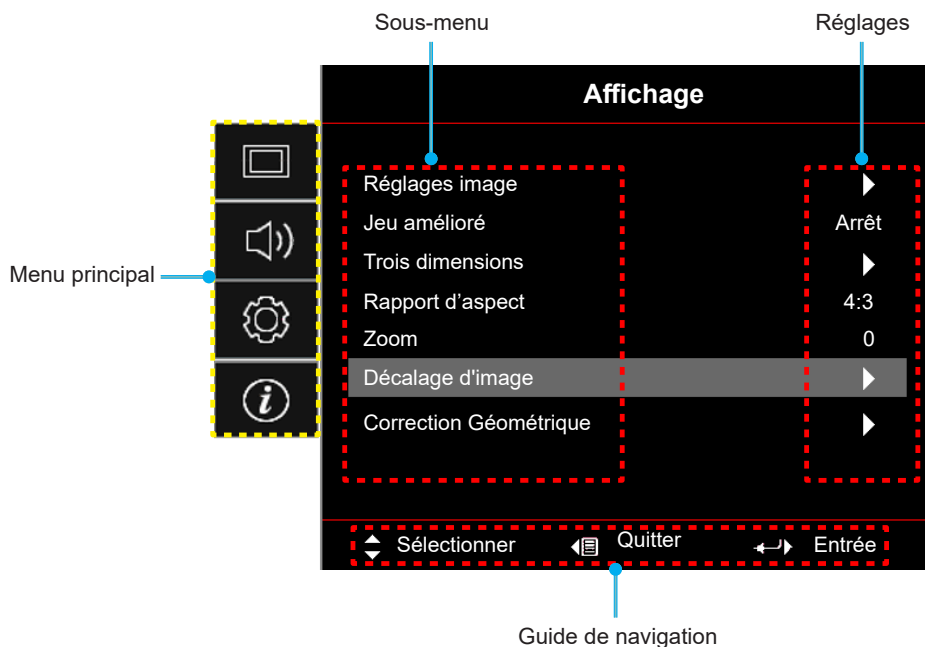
Sous-menu

Réglages

Affichage

Menu principal

Réglages image
Jeu amélioré
Trois dimensions
Rapport d’aspect
Zoom
Décalage d'image
Correction Géométrique

Arrêt
4:3
0

Sélectionner
Quitter
Entrée

Guide de navigation